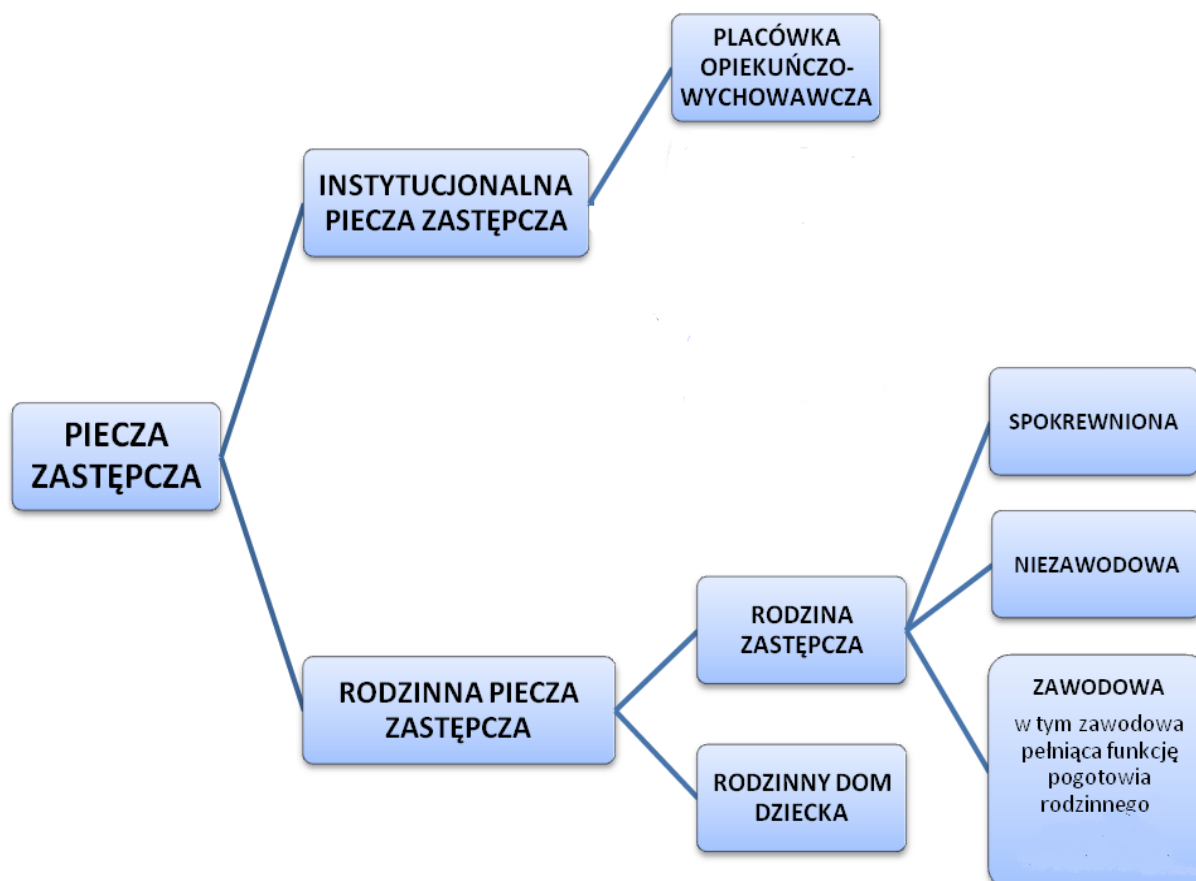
PLACÓWKA OPIEKUŃCZO-WYCHOWAWCZA

INSTYTUCJONALNA PIECZA ZASTĘPCZA

PIECZA ZASTĘPCZA

SPOKREWNIONA

NIEZAWODOWA

RODZINA ZASTĘPCZA

ZAWODOWA
w tym zawodowa pełniąca funkcję pogotowia rodzinnego

RODZINNA PIECZA ZASTĘPCZA

RODZINNY DOM DZIECKA